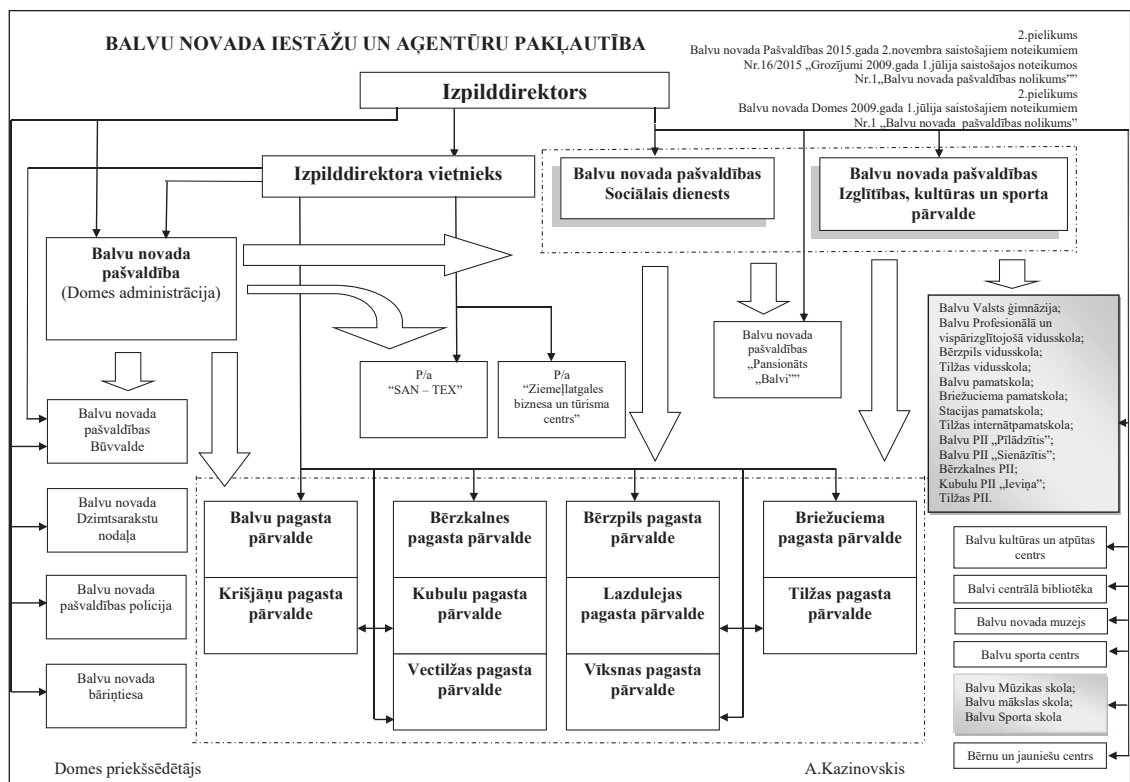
BALVU NOVADA IESTĀŽU UN AĢENTŪRU PAKĻAUTĪBA

2.pielikums
Balvu novada Pašvaldības 2015.gada 2.novembra saistošajiem noteikumiem Nr.16/2015 „Grozījumi 2009.gada 1.jūlija saistošajos noteikumos Nr.1„Balvu novada pašvaldības nolikums""
2.pielikums
Balvu novada Domes 2009.gada 1.jūlija saistošajiem noteikumiem Nr.1 „Balvu novada pašvaldības nolikums"

Izpilddirektors

Izpilddirektora vietnieks

Balvu novada pašvaldības Sociālais dienests

Balvu novada pašvaldības Izglītības, kultūras un sporta pārvalde

Balvu novada pašvaldība (Domes administrācija)

Balvu novada pašvaldības „Pansionāts „Balvi""

Balvu Valsts ģimnāzija;
Balvu Profesionālā un vispārizglītojošā vidusskola;
Bērzpils vidusskola;
Tilžas vidusskola;
Balvu pamatskola;
Briežuciema pamatskola;
Stacijas pamatskola;
Tilžas internātpamatskola;
Balvu PII „Pīlādzītis";
Balvu PII „Sienāzītis";
Bērzkalnes PII;
Kubulu PII „Ieviņa";
Tilžas PII.

P/a "SAN – TEX"

P/a "Ziemeļlatgales biznesa un tūrisma centrs"

Balvu novada pašvaldības Būvvalde

Balvu novada Dzimtsarakstu nodaļa

Balvu novada pašvaldības policija

Balvu novada bāriņtiesa

Balvu pagasta pārvalde

Krišjāņu pagasta pārvalde

Bērzkalnes pagasta pārvalde

Kubulu pagasta pārvalde

Vectilžas pagasta pārvalde

Bērzpils pagasta pārvalde

Lazdulejas pagasta pārvalde

Vīksnas pagasta pārvalde

Briežuciema pagasta pārvalde

Tilžas pagasta pārvalde

Balvu kultūras un atpūtas centrs

Balvi centrālā bibliotēka

Balvu novada muzejs

Balvu sporta centrs

Balvu Mūzikas skola;
Balvu mākslas skola;
Balvu Sporta skola

Bērnu un jauniešu centrs

Domes priekšsēdētājs

A.Kazinovskis